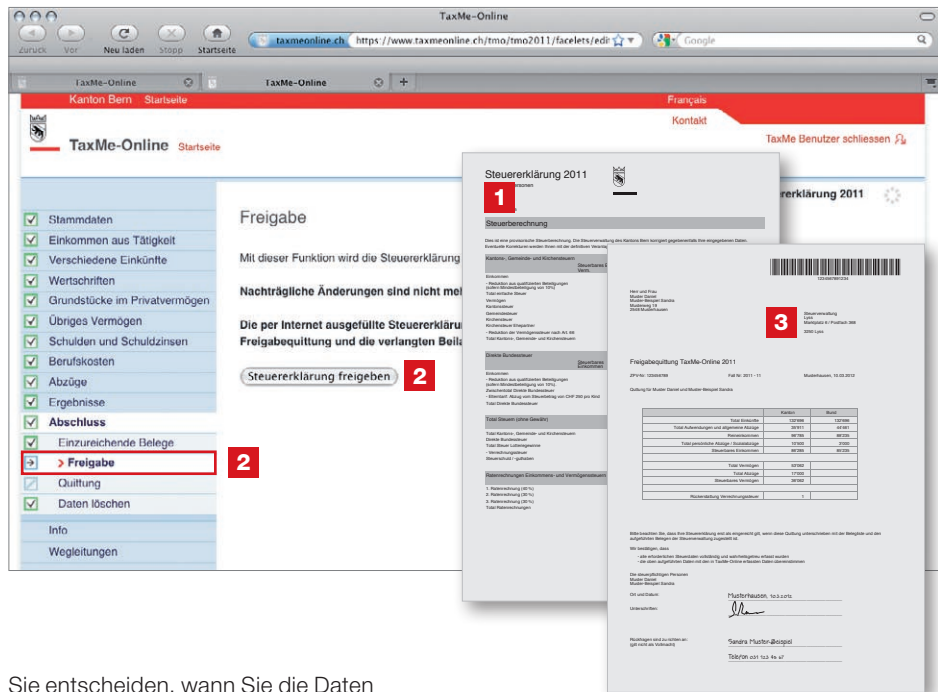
TaxMe-Online

Zurück Vor Neu laden Stopp Startseite

taxmeonline.ch https://www.taxmeonline.ch/tmo/tmo2011/facelets/edit

Google

TaxMe-Online TaxMe-Online

Kanton Bern Startseite

Français

Kontakt

TaxMe-Online Startseite

TaxMe Benutzer schliessen

Stammdaten
Einkommen aus Tätigkeit
Verschiedene Einkünfte
Wertschriften
Grundstücke im Privatvermögen
Übriges Vermögen
Schulden und Schuldzinsen
Berufskosten
Abzüge
Ergebnisse
Abschluss
Einzureichende Belege
> Freigabe
Quittung
Daten löschen
Info
Wegleitungen

Freigabe

Mit dieser Funktion wird die Steuererklärung

Nachträgliche Änderungen sind nicht mel

Die per Internet ausgefüllte Steuererklärun Freigabequittung und die verlangten Beila

Steuererklärung freigeben

2

2

Steuererklärung 2011

1

Steuerberechnung

erklärung 2011

3

Freigabequittung TaxMe-Online 2011

Musterhausen, 10.3.2012

Sandra Muster-Beispiel

Telefon 031 123 45 67

Sie entscheiden, wann Sie die Daten